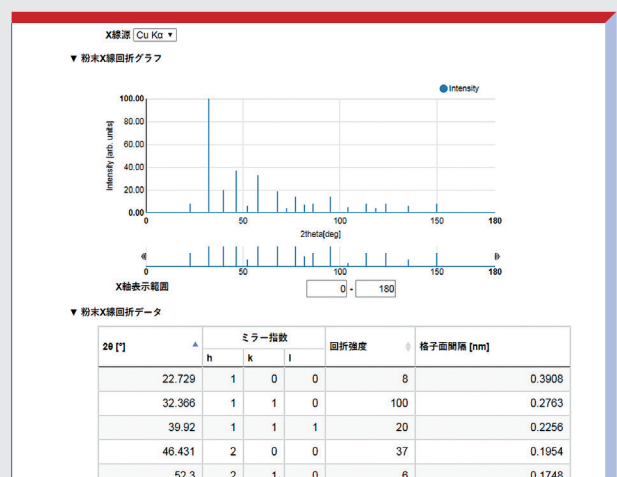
X線源 Cu Kα ▾

▼ 粉末X線回折グラフ

Intensity

100.00
80.00
60.00
40.00
20.00
0.00

Intensity [arb. units]

0 50 100 150 180

2theta[deg]

0 50 100 150 180

X軸表示範囲 0 - 180

▼ 粉末X線回折データ

| 2θ [°] | ミラー指数 h | k | l | 回折強度 | 格子面間隔 [nm] |
|---|---|---|---|---|---|
| 22.729 | 1 | 0 | 0 | 8 | 0.3908 |
| 32.366 | 1 | 1 | 0 | 100 | 0.2763 |
| 39.92 | 1 | 1 | 1 | 20 | 0.2256 |
| 46.431 | 2 | 0 | 0 | 37 | 0.1954 |
| 52.3 | 2 | 1 | 0 | 6 | 0.1748 |